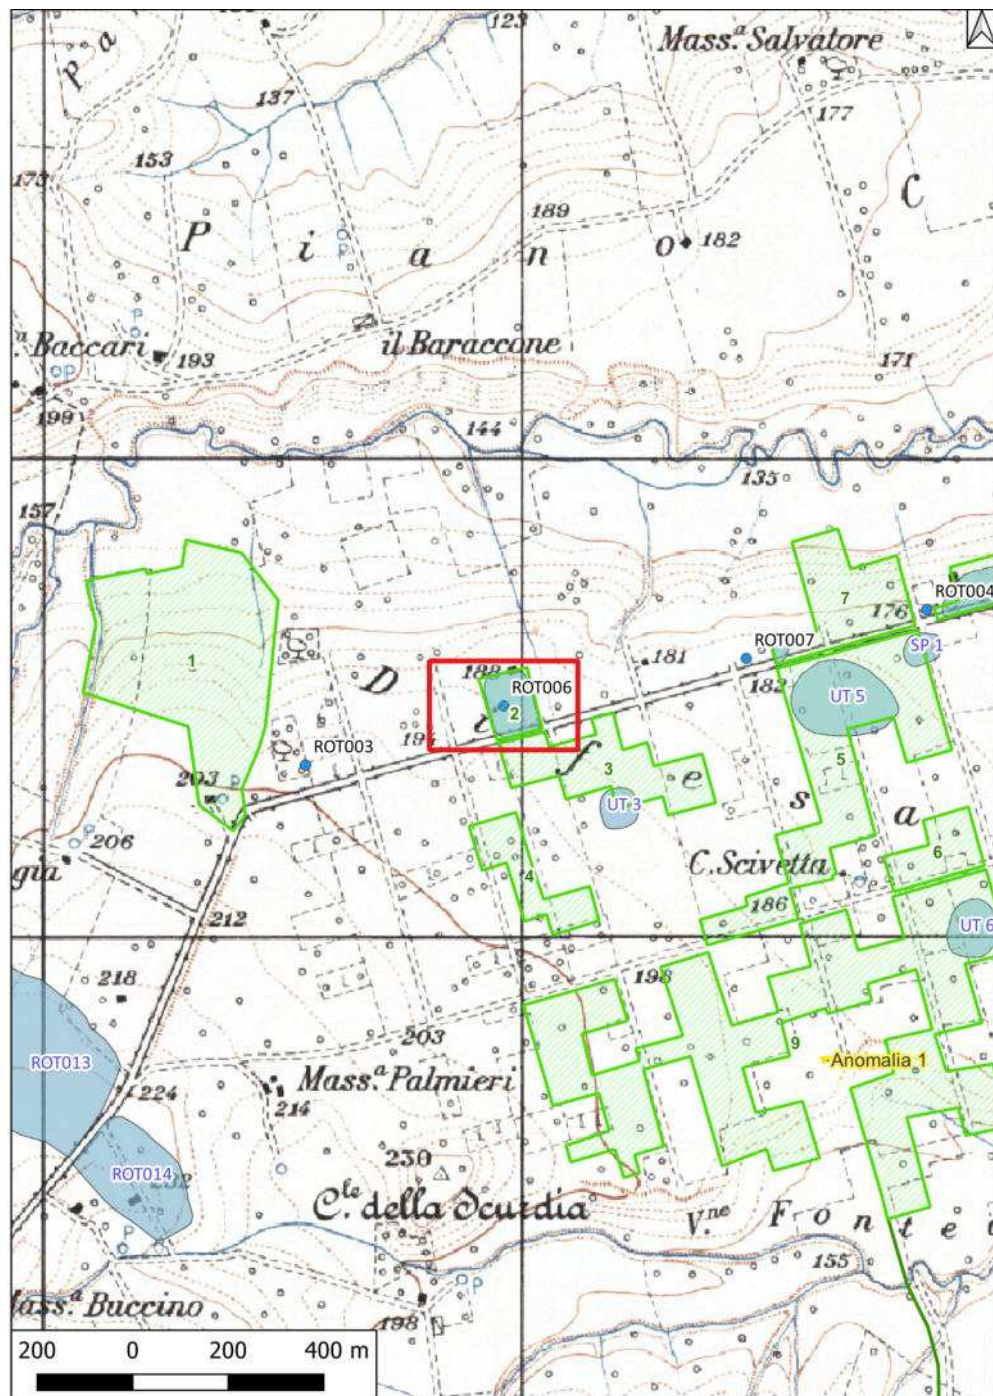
pa
123
Mass.a Salvatore
137
177
153
173
C
189
P i a n o 182
Baccari 193
il Baraccone
171
198
144
135
157
7
ROT004
176
SP 1
1
ROT007
181
D
182
ROT006
2
UT 5
ROT003
19
3
5
203
f e
UT 3
s a
206
6
gia
C. Scivetta
4
186
212
UT 6
218
198
ROT013
203
9
Anomalia 1
224
Mass.a Palmieri
214
ROT014
230
C.le della Scurdia
V.ne F o n t e
155
ass.a Buccino
198
200 0 200 400 m